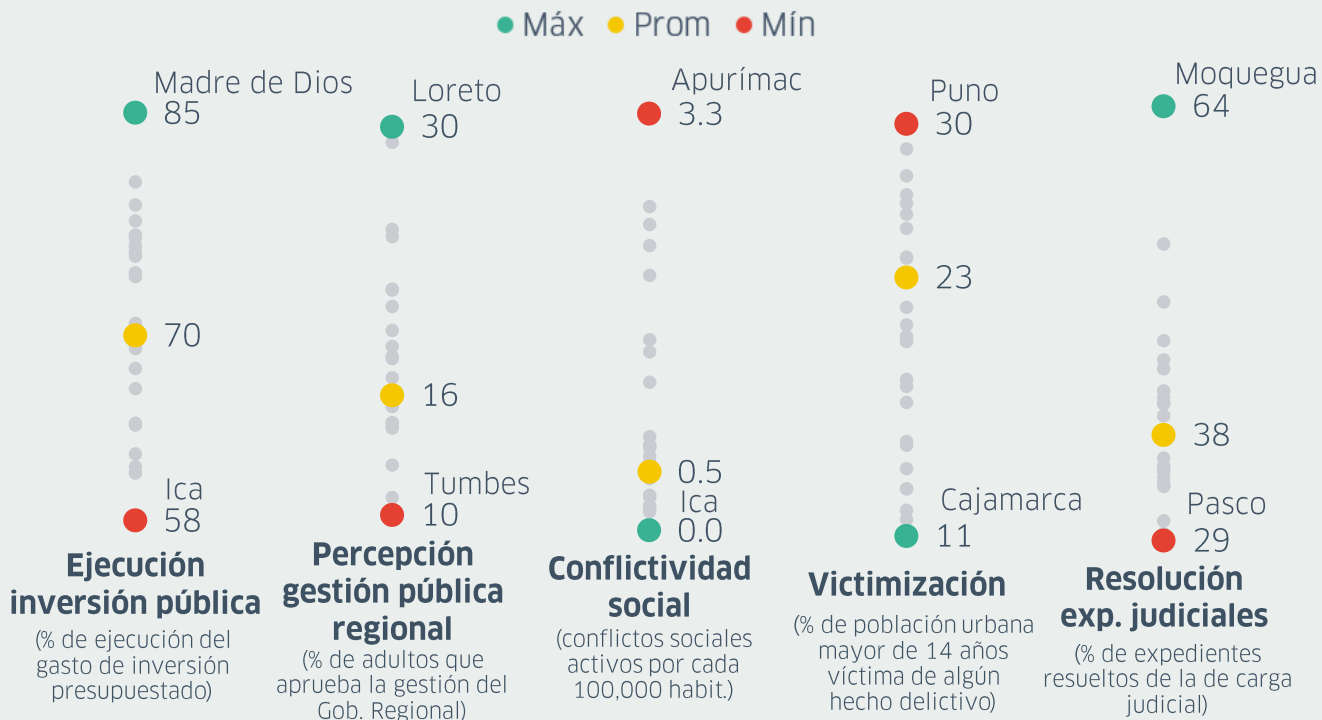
Máx Prom Mín

Madre de Dios
85

70

Ica
58

Ejecución inversión pública
(% de ejecución del gasto de inversión presupuestado)

Loreto
30

16

Tumbes
10

Percepción gestión pública regional
(% de adultos que aprueba la gestión del Gob. Regional)

Apurímac
3.3

0.5
Ica
0.0

Conflictividad social
(conflictos sociales activos por cada 100,000 habit.)

Puno
30

23

Cajamarca
11

Victimización
(% de población urbana mayor de 14 años víctima de algún hecho delictivo)

Moquegua
64

38

Pasco
29

Resolución exp. judiciales
(% de expedientes resueltos de la de carga judicial)